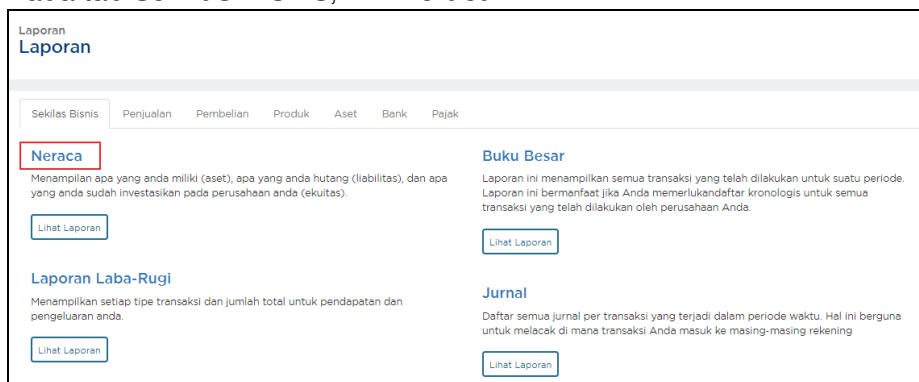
Laporan
Laporan

Sekilas Bisnis | Penjualan | Pembelian | Produk | Aset | Bank | Pajak

Neraca
Menampilan apa yang anda miliki (aset), apa yang anda hutang (liabilitas), dan apa yang anda sudah investasikan pada perusahaan anda (ekuitas).

Lihat Laporan

Laporan Laba-Rugi
Menampilkan setiap tipe transaksi dan jumlah total untuk pendapatan dan pengeluaran anda.

Lihat Laporan

Buku Besar
Laporan ini menampilkan semua transaksi yang telah dilakukan untuk suatu periode. Laporan ini bermanfaat jika Anda memerlukandaftar kronologis untuk semua transaksi yang telah dilakukan oleh perusahaan Anda.

Lihat Laporan

Jurnal
Daftar semua jurnal per transaksi yang terjadi dalam periode waktu. Hal ini berguna untuk melacak di mana transaksi Anda masuk ke masing-masing rekening

Lihat Laporan